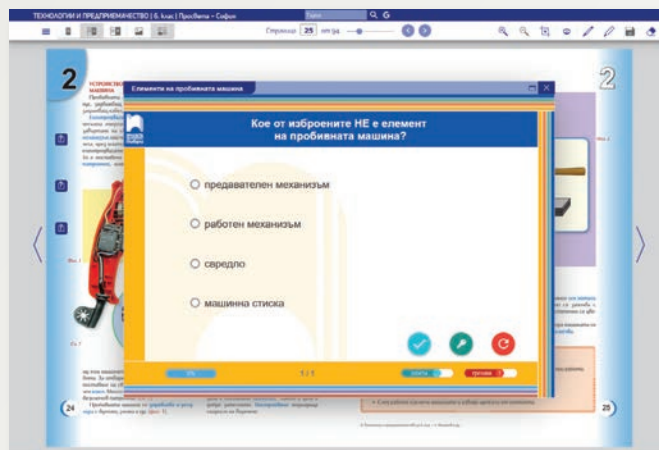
ТЕХНОЛОГИИ И ПРЕДПРИЕМАЧЕСТВО | 6. клас | Просвета – София

Страници 25 от 96

2

Елементи на пробивната машина

Кое от изброените НЕ е елемент на пробивната машина?

предавателен механизъм

работен механизъм

свредло

машинна стиска

1 / 1

24

25

2